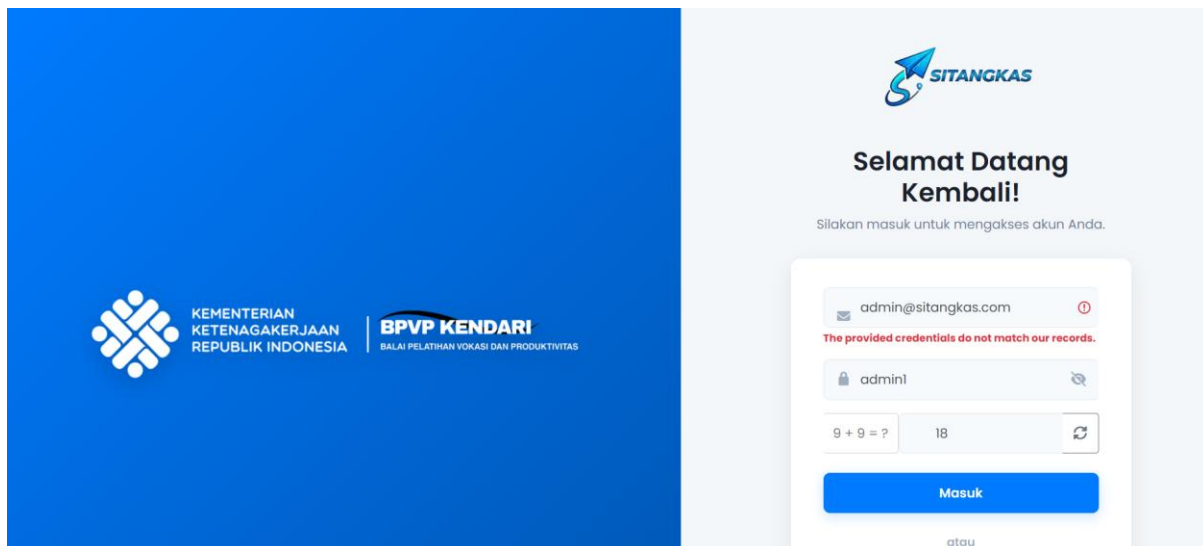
KEMENTERIAN KETENAGAKERJAAN REPUBLIK INDONESIA

BPVP KENDARI
BALAI PELATIHAN VOKASI DAN PRODUKTIVITAS

SITANGKAS

Selamat Datang Kembali!

Silakan masuk untuk mengakses akun Anda.

admin@sitangkas.com

The provided credentials do not match our records.

admin1

$9 + 9 = ?$ 18

Masuk

atau